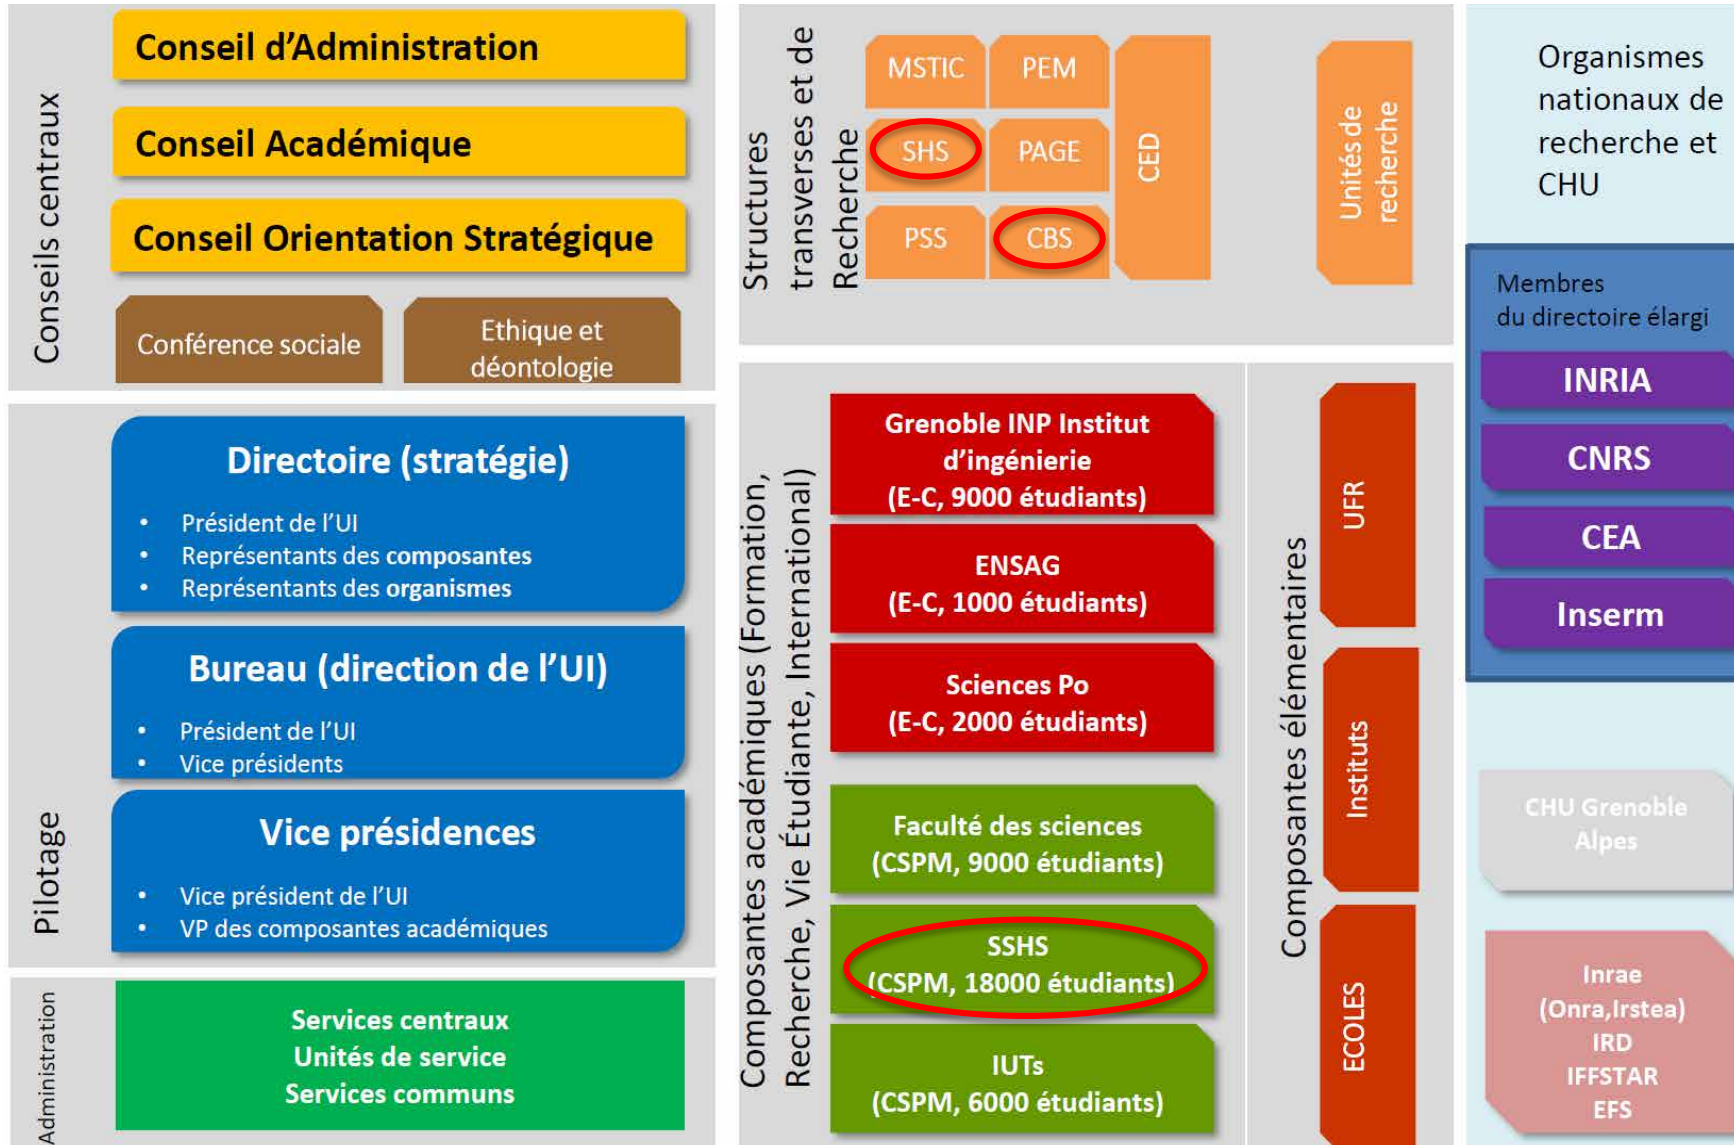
Conseils centraux

Conseil d'Administration

Conseil Académique

Conseil Orientation Stratégique

Conférence sociale

Ethique et déontologie

Structures transverses et de Recherche

MSTIC

PEM

SHS

PAGE

PSS

CBS

CED

Unités de recherche

Organismes nationaux de recherche et CHU

Membres du directoire élargi

INRIA

CNRS

CEA

Inserm

Pilotage

Directoire (stratégie)

- Président de l'UI
- Représentants des composantes
- Représentants des organismes

Bureau (direction de l'UI)

- Président de l'UI
- Vice présidents

Vice présidences

- Vice président de l'UI
- VP des composantes académiques

Administration

Services centraux
Unités de service
Services communs

Composantes académiques (Formation, Recherche, Vie Étudiante, International)

Grenoble INP Institut d'ingénierie
(E-C, 9000 étudiants)

ENSAG
(E-C, 1000 étudiants)

Sciences Po
(E-C, 2000 étudiants)

Faculté des sciences
(CSPM, 9000 étudiants)

SSHS
(CSPM, 18000 étudiants)

IUTs
(CSPM, 6000 étudiants)

Composantes élémentaires

UFR

Instituts

ECOLES

CHU Grenoble Alpes

Inrae
(Onra,Irstea)
IRD
IFFSTAR
EFS